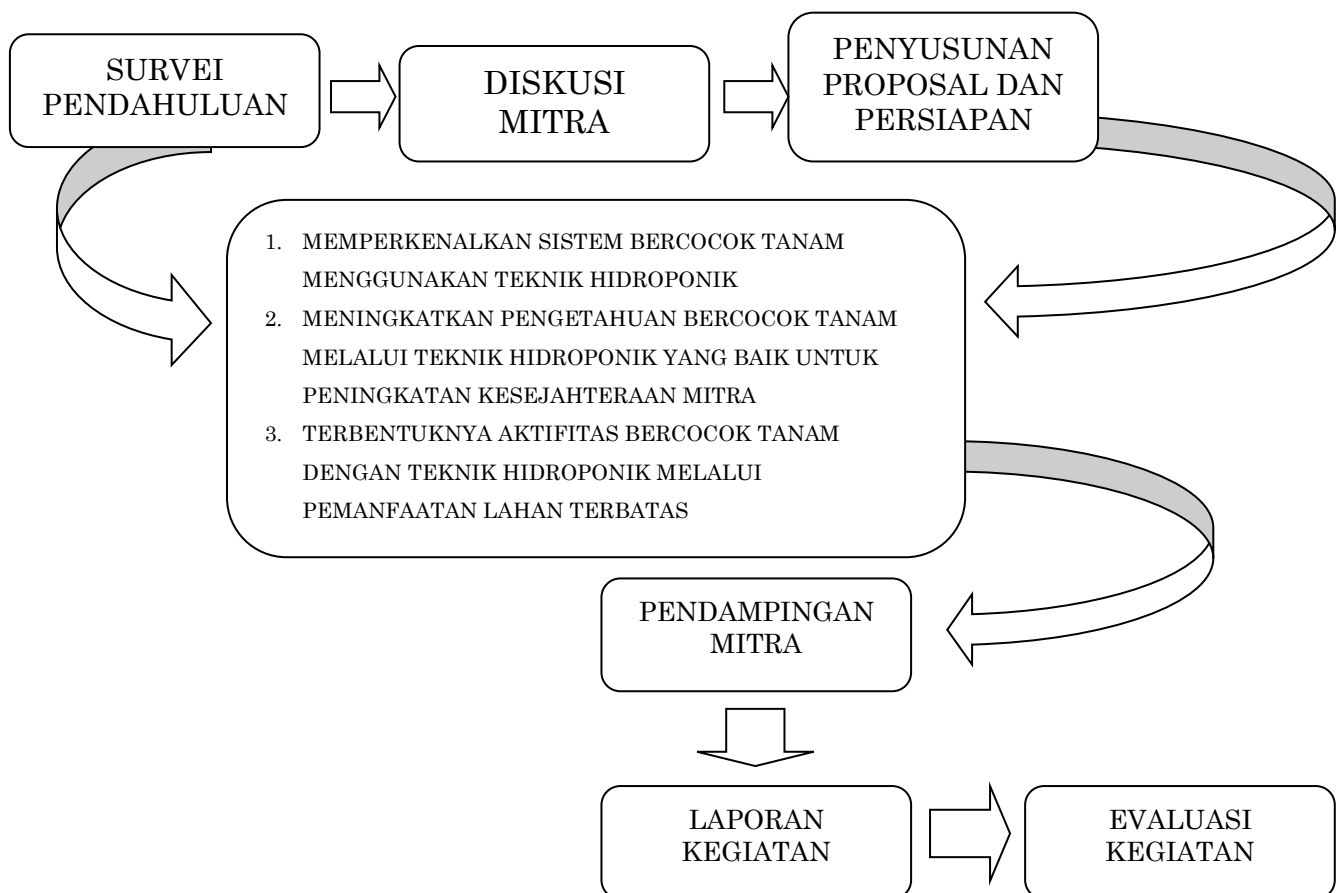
SURVEI PENDAHULUAN

DISKUSI MITRA

PENYUSUNAN PROPOSAL DAN PERSIAPAN

1. MEMPERKENALKAN SISTEM BERCOCOK TANAM MENGGUNAKAN TEKNIK HIDROPONIK
2. MENINGKATKAN PENGETAHUAN BERCOCOK TANAM MELALUI TEKNIK HIDROPONIK YANG BAIK UNTUK PENINGKATAN KESEJAHTERAAN MITRA
3. TERBENTUKNYA AKTIFITAS BERCOCOK TANAM DENGAN TEKNIK HIDROPONIK MELALUI PEMANFAATAN LAHAN TERBATAS

PENDAMPINGAN MITRA

LAPORAN KEGIATAN

EVALUASI KEGIATAN